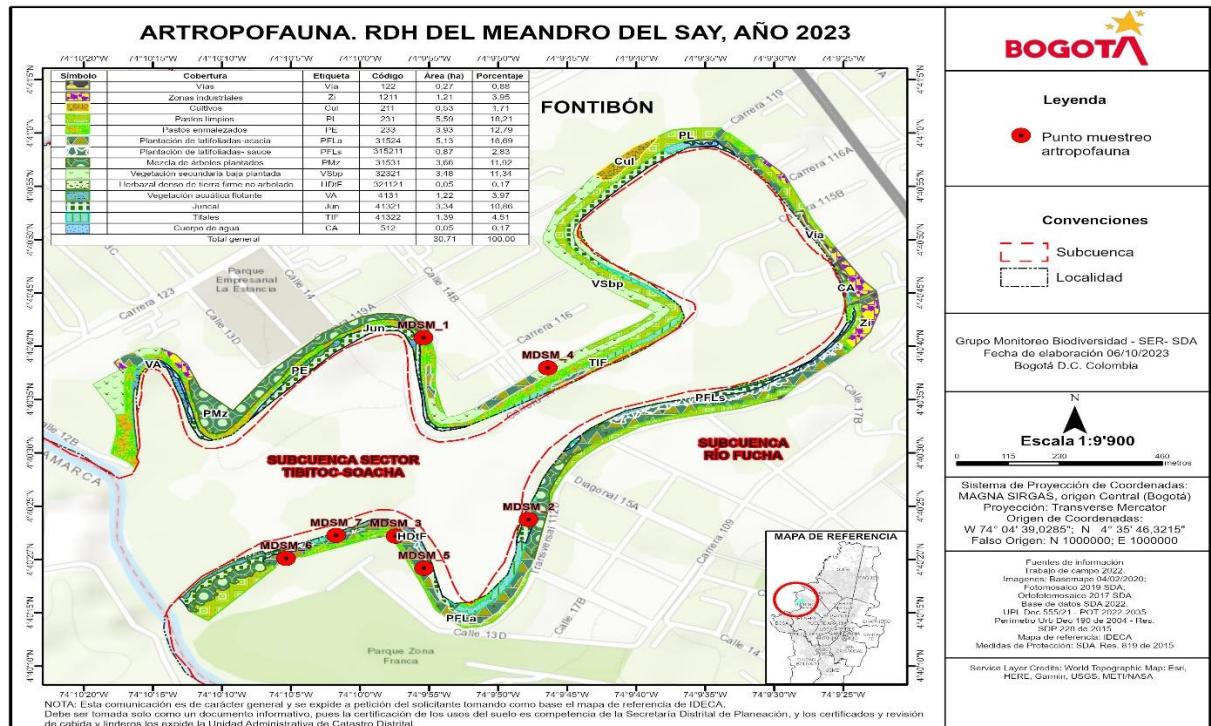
ARTROPOFAUNA. RDH DEL MEANDRO DEL SAY, AÑO 2023

74°10'20"W 74°10'15"W 74°10'10"W 74°10'5"W 74°10'0"W 74°9'55"W 74°9'50"W 74°9'45"W 74°9'40"W 74°9'35"W 74°9'30"W 74°9'25"W

| Símbolo | Cobertura | Etiqueta | Código | Área (ha) | Porcentaje |
|---|---|---|---|---|---|
| | Vías | Vía | 122 | 0,27 | 0,88 |
| | Zonas industriales | Zi | 1211 | 1,21 | 3,95 |
| | Cultivos | Cul | 211 | 0,53 | 1,71 |
| | Pastos limpios | Pl | 231 | 5,59 | 18,21 |
| | Pastos enmalezados | PE | 233 | 3,93 | 12,79 |
| | Plantación de latifoliadas-acacia | PFLa | 31524 | 5,13 | 16,69 |
| | Plantación de latifoliadas- sauce | PFLs | 315211 | 0,87 | 2,83 |
| | Mezcla de árboles plantados | PMz | 31531 | 3,66 | 11,92 |
| | Vegetación secundaria baja plantada | VSbp | 32321 | 3,48 | 11,34 |
| | Herbazal denso de tierra firme no arbolado | HDtF | 321121 | 0,05 | 0,17 |
| | Vegetación acuática flotante | VA | 4131 | 1,22 | 3,97 |
| | Juncal | Jun | 41321 | 3,34 | 10,86 |
| | Tifales | TIF | 41322 | 1,39 | 4,51 |
| | Cuerpo de agua | CA | 512 | 0,05 | 0,17 |
| | Total general | | | 30,71 | 100,00 |

FONTIBÓN
PL
Cul
Carrera 119
Carrera 116A
Calle 115B
Vía
CA
Zi
VSbp
Parque Empresarial La Estancia
Carrera 123
Calle 14
Calle 13D
Calle 14B
119A
Jun
MDSM_1
Carrera 116
MDSM_4
TIF
VA
PE
PMz
PFLs
Calle 17B
Calle 12B
AMARCA
SUBCUENCA SECTOR TIBITOC-SOACHA
SUBCUENCA RÍO FUCHA
Diagonal 15A
MDSM_2
MDSM_7
MDSM_3
MDSM_6
HDtF
MDSM_5
Transversal 113
Carrera 109
PFLa
Calle 13 D
Calle 17B
Calle 14
Parque Zona Franca

4°41'0"N 4°40'55"N 4°40'50"N 4°40'45"N 4°40'40"N 4°40'35"N 4°40'30"N 4°40'25"N 4°40'20"N 4°40'15"N 4°40'10"N

MAPA DE REFERENCIA

BOGOTA

Leyenda
Punto muestreo artropofauna

Convenciones
Subcuenca
Localidad

Grupo Monitoreo Biodiversidad - SER- SDA
Fecha de elaboración 06/10/2023
Bogotá D.C. Colombia

N
Escala 1:9'900
0 115 230 460 metros

Sistema de Proyección de Coordenadas:
MAGNA SIRGAS, origen Central (Bogotá)
Proyección: Transverse Mercator
Origen de Coordenadas:
W 74° 04' 39,0285"; N 4° 35' 46,3215"
Falso Origen: N 1000000; E 1000000

Fuentes de información
Trabajo de campo 2022.
Imagenes: Basemape 04/02/2020;
Fotomosaico 2019 SDA;
Ortofotomosaico 2017 SDA
Base de datos SDA 2022.
UPL Dec 555/21 . POT 2022-2035
Perímetro Urb Dec 190 de 2004 - Res. SDP 228 de 2015
Mapa de referencia: IDECA
Medidas de Protección: SDA. Res. 819 de 2015

Service Layer Credits: World Topographic Map: Esri, HERE, Garmin, USGS, METI/NASA

NOTA: Esta comunicación es de carácter general y se expide a petición del solicitante tomando como base el mapa de referencia de IDECA.
Debe ser tomada solo como un documento informativo, pues la certificación de los usos del suelo es competencia de la Secretaría Distrital de Planeación, y los certificados y revisión de cabida y linderos los expide la Unidad Administrativa de Catastro Distrital.